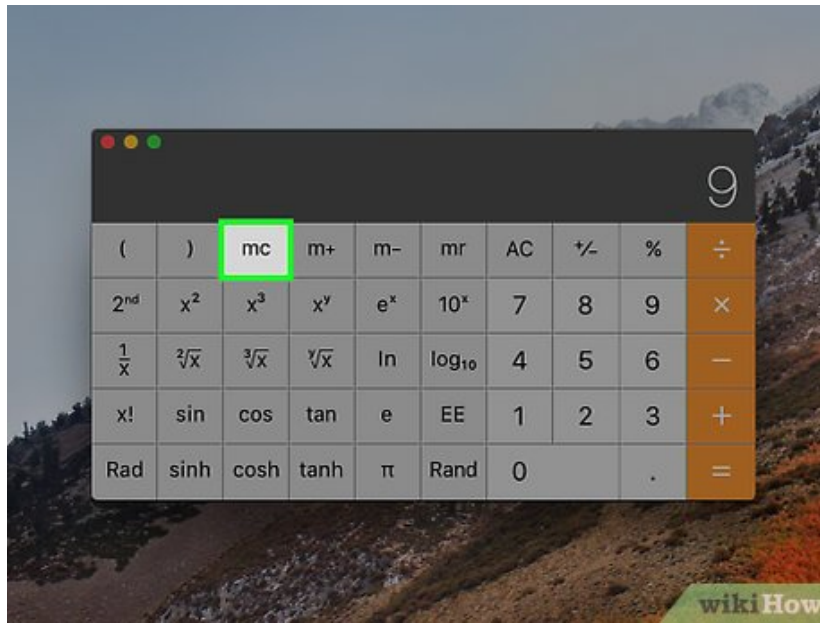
9

| ( | ) | mc | m+ | m− | mr | AC | +/− | % | ÷ |
|---|---|---|---|---|---|---|---|---|---|
| 2nd | $x^2$ | $x^3$ | $x^y$ | $e^x$ | $10^x$ | 7 | 8 | 9 | × |
| $\frac{1}{x}$ | $\sqrt[2]{x}$ | $\sqrt[3]{x}$ | $\sqrt[y]{x}$ | ln | $\log_{10}$ | 4 | 5 | 6 | − |
| x! | sin | cos | tan | e | EE | 1 | 2 | 3 | + |
| Rad | sinh | cosh | tanh | π | Rand | 0 | | . | = |

wikiHow